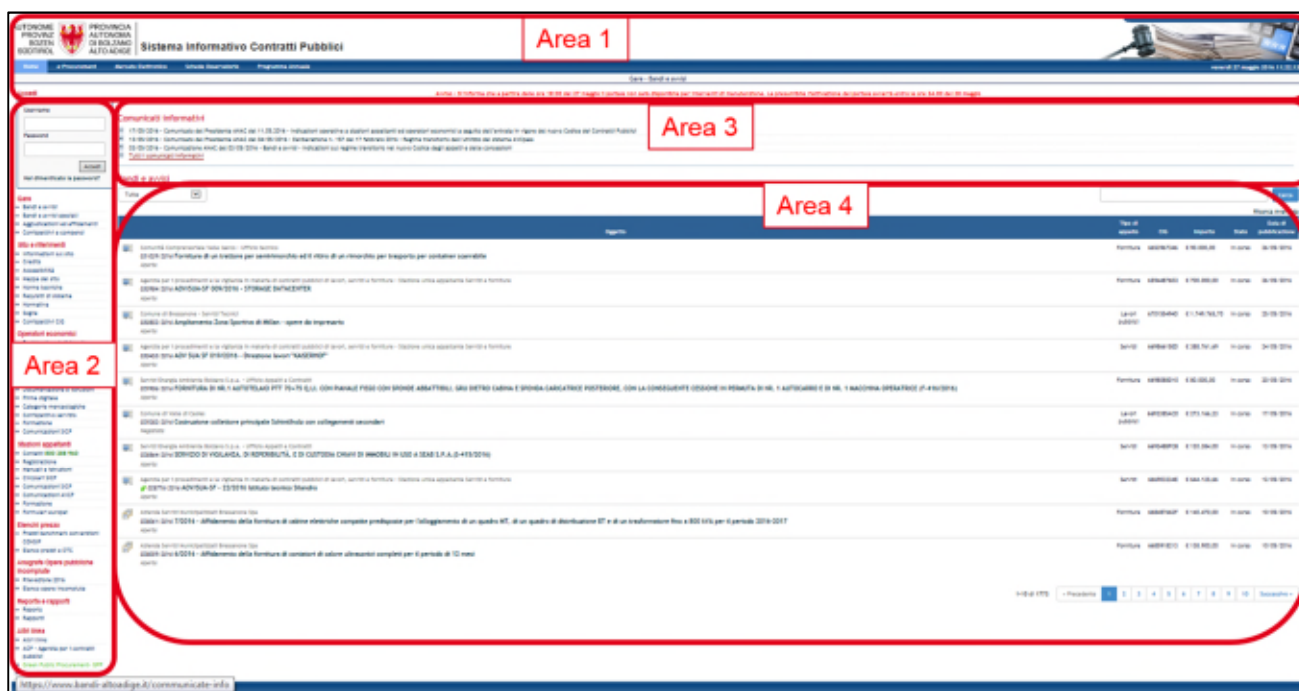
AUTONOME PROVINZ BOZEN SÜDTIROL

PROVINCIA AUTONOMA DI BOLZANO ALTO ADIGE

Sistema Informativo Contratti Pubblici

Area 1

Home   e-Procurement   Mercato Elettronico   Schede Osservatorio   Programma triennale

Gare - Bandi e avvisi

Username

Password

Accedi

Hai dimenticato la password?

Gare

Area 3

Comunicati informativi

Tutti i comunicati informativi

Bandi e avvisi

Area 4

Tutte

Oggetto

Tipo di appalto

CIG

Importo

Stato

Data di pubblicazione

Forniture

Servizi

Lavori

In corso

Area 2

Servizio Provinciale per la Vigilanza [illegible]

Elenchi prezzi

Anagrafe Opere pubbliche incompiute

Rapporti e rapporti

Link Utili

« Precedente   1   2   3   4   5   6   7   8   9   10   Successivo »

https://www.bandi-altoadige.it/communicate-info